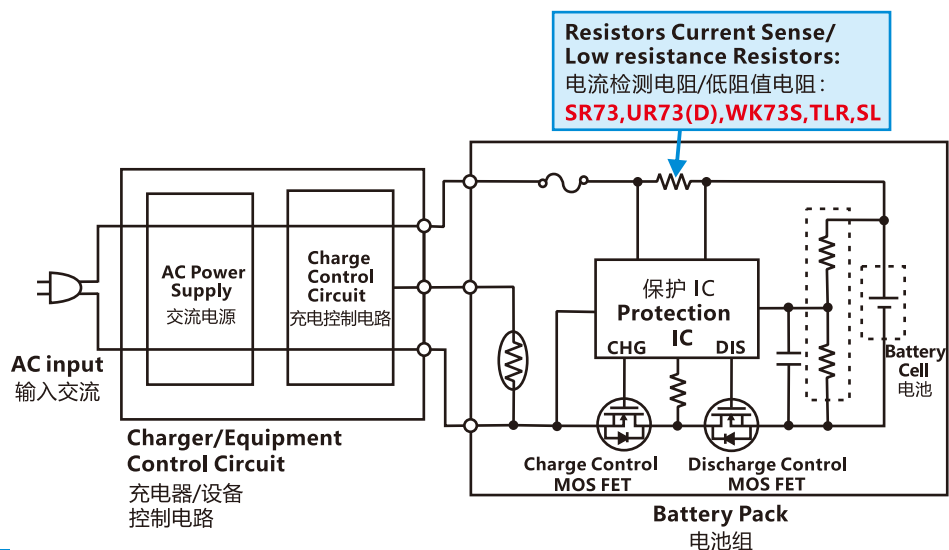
Resistors Current Sense/
Low resistance Resistors:
电流检测电阻/低阻值电阻：
SR73,UR73(D),WK73S,TLR,SL

AC Power Supply
交流电源

Charge Control Circuit
充电控制电路

保护 IC
Protection IC
CHG
DIS

Battery Cell
电池

AC input
输入交流

Charger/Equipment Control Circuit
充电器/设备
控制电路

Charge Control MOS FET

Discharge Control MOS FET

Battery Pack
电池组